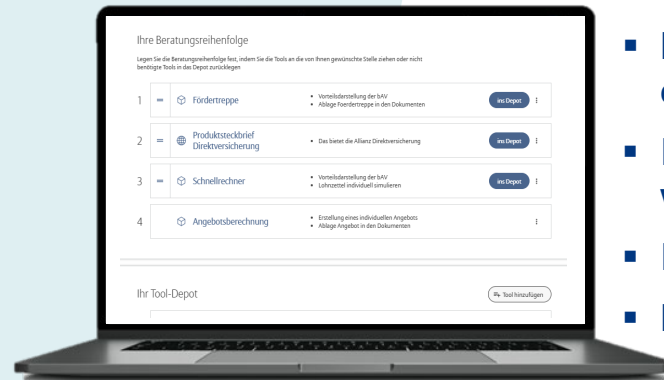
Ihre Beratungsreihenfolge

Legen Sie die Beratungsreihenfolge fest, indem Sie die Tools an die von Ihnen gewünschte Stelle ziehen oder nicht benötigte Tools in das Depot zurücklegen

1 Fördertreppe
• Vorteilsdarstellung der bAV
• Ablage Foerdertreppe in den Dokumenten
ins Depot

2 Produktsteckbrief Direktversicherung
• Das bietet die Allianz Direktversicherung
ins Depot

3 Schnellrechner
• Vorteilsdarstellung der bAV
• Lohnzettel individuell simulieren
ins Depot

4 Angebotsberechnung
• Erstellung eines individuellen Angebots
• Ablage Angebot in den Dokumenten

Ihr Tool-Depot

Tool hinzufügen